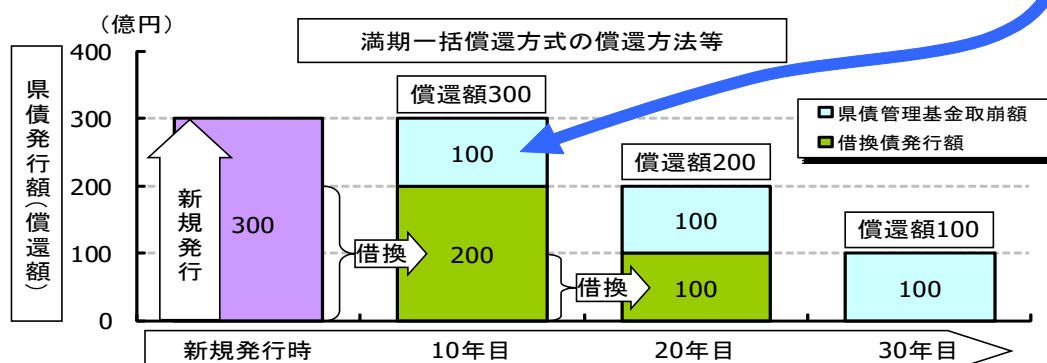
（億円）

満期一括償還方式の償還方法等

県債発行額（償還額）

400
300
200
100
0

新規発行

300

償還額300

100

借換

200

償還額200

100

借換

100

償還額100

100

県債管理基金取崩額
借換債発行額

新規発行時
10年目
20年目
30年目